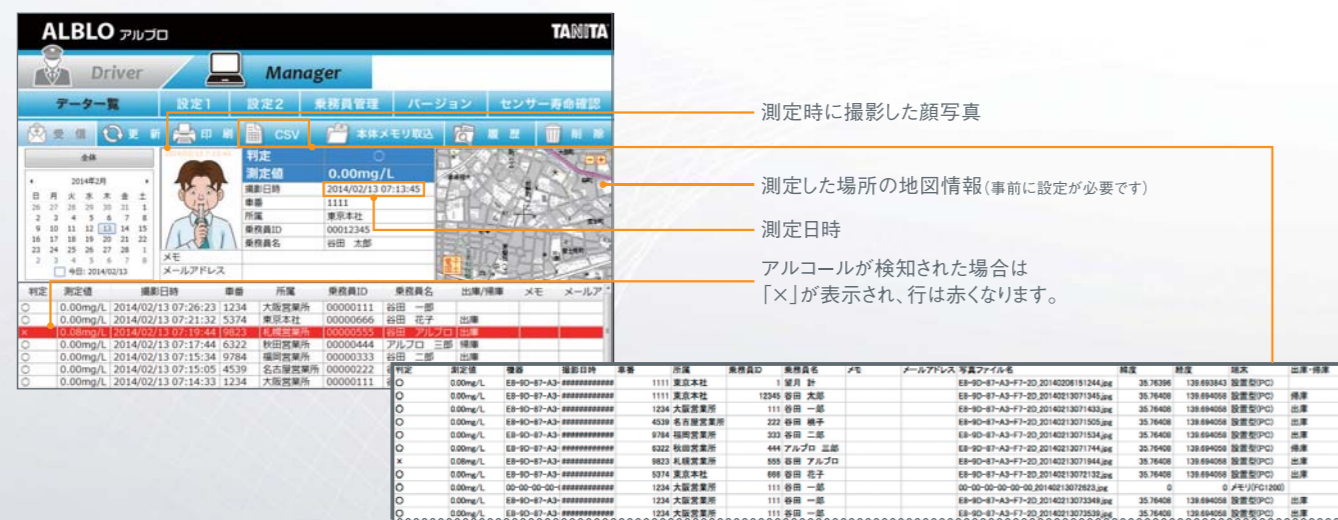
ALBLO アルブロ

TANITA

Driver

Manager

データ一覧 設定1 設定2 乗務員管理 バージョン センサー寿命確認

受信 更新 印刷 CSV 本体メモリ取込 履歴 削除

全体

2014年2月

| 日 | 月 | 火 | 水 | 木 | 金 | 土 |
|---|---|---|---|---|---|---|
| 26 | 27 | 28 | 29 | 30 | 31 | 1 |
| 2 | 3 | 4 | 5 | 6 | 7 | 8 |
| 9 | 10 | 11 | 12 | 13 | 14 | 15 |
| 16 | 17 | 18 | 19 | 20 | 21 | 22 |
| 23 | 24 | 25 | 26 | 27 | 28 | 1 |
| 2 | 3 | 4 | 5 | 6 | 7 | 8 |

今日: 2014/02/13

| 判定 | ○ |
|---|---|
| 測定値 | 0.00mg/L |
| 撮影日時 | 2014/02/13 07:13:45 |
| 車番 | 1111 |
| 所属 | 東京本社 |
| 乗務員ID | 00012345 |
| 乗務員名 | 谷田 太郎 |

メモ

メールアドレス

| 判定 | 測定値 | 撮影日時 | 車番 | 所属 | 乗務員ID | 乗務員名 | 出庫/帰庫 | メモ | メールア |
|---|---|---|---|---|---|---|---|---|---|
| ○ | 0.00mg/L | 2014/02/13 07:26:23 | 1234 | 大阪営業所 | 00000111 | 谷田 一郎 | | | |
| ○ | 0.00mg/L | 2014/02/13 07:21:32 | 5374 | 東京本社 | 00000666 | 谷田 花子 | 出庫 | | |
| × | 0.08mg/L | 2014/02/13 07:19:44 | 9823 | 札幌営業所 | 00000555 | 谷田 アルブロ | 出庫 | | |
| ○ | 0.00mg/L | 2014/02/13 07:17:44 | 6322 | 秋田営業所 | 00000444 | アルブロ 三郎 | 帰庫 | | |
| ○ | 0.00mg/L | 2014/02/13 07:15:34 | 9784 | 福岡営業所 | 00000333 | 谷田 二郎 | 出庫 | | |
| ○ | 0.00mg/L | 2014/02/13 07:15:05 | 4539 | 名古屋営業所 | 00000222 | | | | |
| ○ | 0.00mg/L | 2014/02/13 07:14:33 | 1234 | 大阪営業所 | 00000111 | | | | |

測定時に撮影した顔写真

測定した場所の地図情報(事前に設定が必要です)

測定日時

アルコールが検知された場合は「×」が表示され、行は赤くなります。

| 判定 | 測定値 | 機器 | 撮影日時 | 車番 | 所属 | 乗務員ID | 乗務員名 | メモ | メールアドレス | 写真ファイル名 | 緯度 | 経度 | 端末 | 出庫・帰庫 |
|---|---|---|---|---|---|---|---|---|---|---|---|---|---|---|
| ○ | 0.00mg/L | E8-9D-87-A3-######## | | 1111 | 東京本社 | 1 | 望月 計 | | | E8-9D-87-A3-F7-2D_20140206151244.jpg | 35.76396 | 139.693843 | 設置型(PC) | |
| ○ | 0.00mg/L | E8-9D-87-A3-######## | | 1111 | 東京本社 | 12345 | 谷田 太郎 | | | E8-9D-87-A3-F7-2D_20140213071345.jpg | 35.76408 | 139.694058 | 設置型(PC) | 帰庫 |
| ○ | 0.00mg/L | E8-9D-87-A3-######## | | 1234 | 大阪営業所 | 111 | 谷田 一郎 | | | E8-9D-87-A3-F7-2D_20140213071433.jpg | 35.76408 | 139.694058 | 設置型(PC) | 出庫 |
| ○ | 0.00mg/L | E8-9D-87-A3-######## | | 4539 | 名古屋営業所 | 222 | 谷田 桃子 | | | E8-9D-87-A3-F7-2D_20140213071505.jpg | 35.76408 | 139.694058 | 設置型(PC) | 出庫 |
| ○ | 0.00mg/L | E8-9D-87-A3-######## | | 9784 | 福岡営業所 | 333 | 谷田 二郎 | | | E8-9D-87-A3-F7-2D_20140213071534.jpg | 35.76408 | 139.694058 | 設置型(PC) | 出庫 |
| ○ | 0.00mg/L | E8-9D-87-A3-######## | | 6322 | 秋田営業所 | 444 | アルブロ 三郎 | | | E8-9D-87-A3-F7-2D_20140213071744.jpg | 35.76408 | 139.694058 | 設置型(PC) | 帰庫 |
| × | 0.08mg/L | E8-9D-87-A3-######## | | 9823 | 札幌営業所 | 555 | 谷田 アルブロ | | | E8-9D-87-A3-F7-2D_20140213071944.jpg | 35.76408 | 139.694058 | 設置型(PC) | 出庫 |
| ○ | 0.00mg/L | E8-9D-87-A3-######## | | 5374 | 東京本社 | 666 | 谷田 花子 | | | E8-9D-87-A3-F7-2D_20140213072132.jpg | 35.76408 | 139.694058 | 設置型(PC) | 出庫 |
| ○ | 0.00mg/L | 00-00-00-00-(######## | | 1234 | 大阪営業所 | 111 | 谷田 一郎 | | | 00-00-00-00-00-00_20140213072623.jpg | 0 | 0 | メモリ(FC1200) | |
| ○ | 0.00mg/L | E8-9D-87-A3-######## | | 1234 | 大阪営業所 | 111 | 谷田 一郎 | | | E8-9D-87-A3-F7-2D_20140213073349.jpg | 35.76408 | 139.694058 | 設置型(PC) | 出庫 |
| ○ | 0.00mg/L | E8-9D-87-A3-######## | | 1234 | 大阪営業所 | 111 | 谷田 一郎 | | | E8-9D-87-A3-F7-2D_20140213073539.jpg | 35.76408 | 139.694058 | 設置型(PC) | 出庫 |